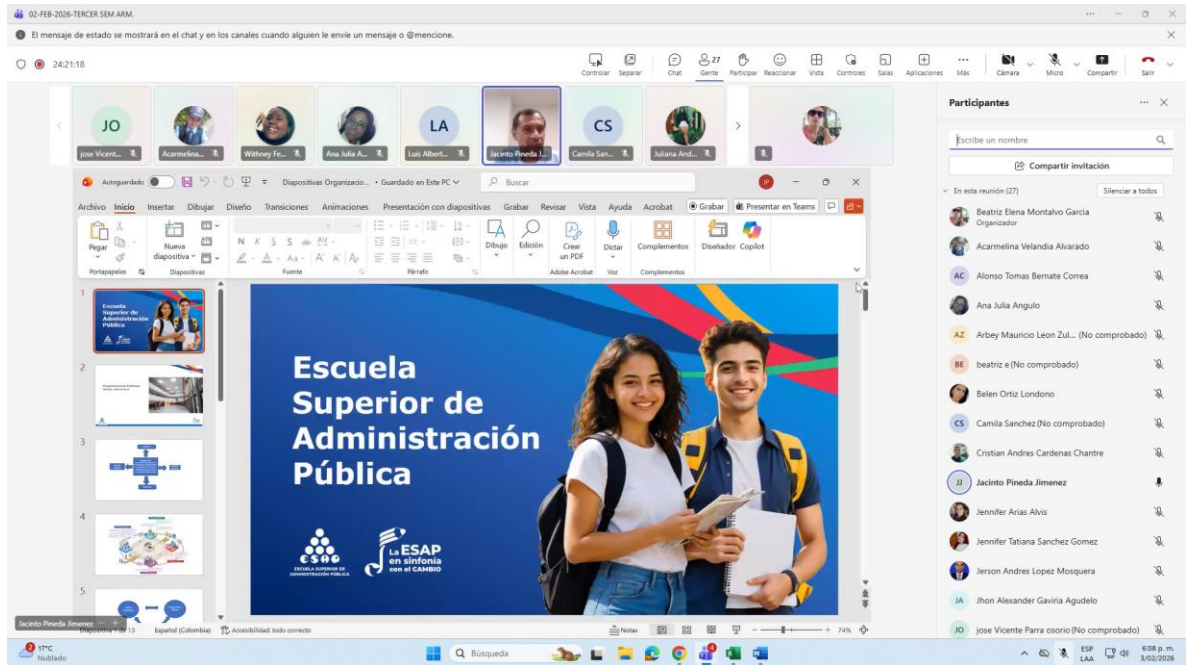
02-FEB-2026-TERCER SEM ARM.

El mensaje de estado se mostrará en el chat y en los canales cuando alguien le envíe un mensaje o @mencione.

24:21:18

Controlar Separar Chat 27 Gente Participar Reaccionar Vista Controles Salas Aplicaciones Más Cámara Micro Compartir Salir

JO jose Vicent... Acarmelina... Withney Fe... Ana Julia A... LA Luis Albert... Jacinto Pineda J... CS Camila San... Juliana And...

Autoguardado Diapositivas Organizacio... • Guardado en Este PC Buscar

Archivo Inicio Insertar Dibujar Diseño Transiciones Animaciones Presentación con diapositivas Grabar Revisar Vista Ayuda Acrobat Grabar Presentar en Teams

Pegar Portapapeles Nueva diapositiva Diapositivas Fuente Párrafo Dibujo Edición Crear un PDF Adobe Acrobat Dictar Voz Complementos Complementos Diseñador Copilot

Escuela Superior de Administración Pública

ESAP ESCUELA SUPERIOR DE ADMINISTRACIÓN PÚBLICA

La ESAP en sinfonía con el CAMBIO

Jacinto Pineda Jimenez

Diapositiva 1 de 13 Español (Colombia) Accesibilidad: todo correcto Notas 74%

Participantes

Escribe un nombre

Compartir invitación

En esta reunión (27) Silenciar a todos

Beatriz Elena Montalvo Garcia
Organizador
Acarmelina Velandia Alvarado
AC Alonso Tomas Bernate Correa
Ana Julia Angulo
AZ Arbey Mauricio Leon Zul... (No comprobado)
BE beatriz e (No comprobado)
Belen Ortiz Londono
CS Camila Sanchez (No comprobado)
Cristian Andres Cardenas Chantre
JJ Jacinto Pineda Jimenez
Jennifer Arias Alvis
Jennifer Tatiana Sanchez Gomez
Jerson Andres Lopez Mosquera
JA Jhon Alexander Gaviria Agudelo
JO jose Vicente Parra osorio (No comprobado)

17°C Nublado Búsqueda ESP LAA 6:08 p. m. 3/02/2026